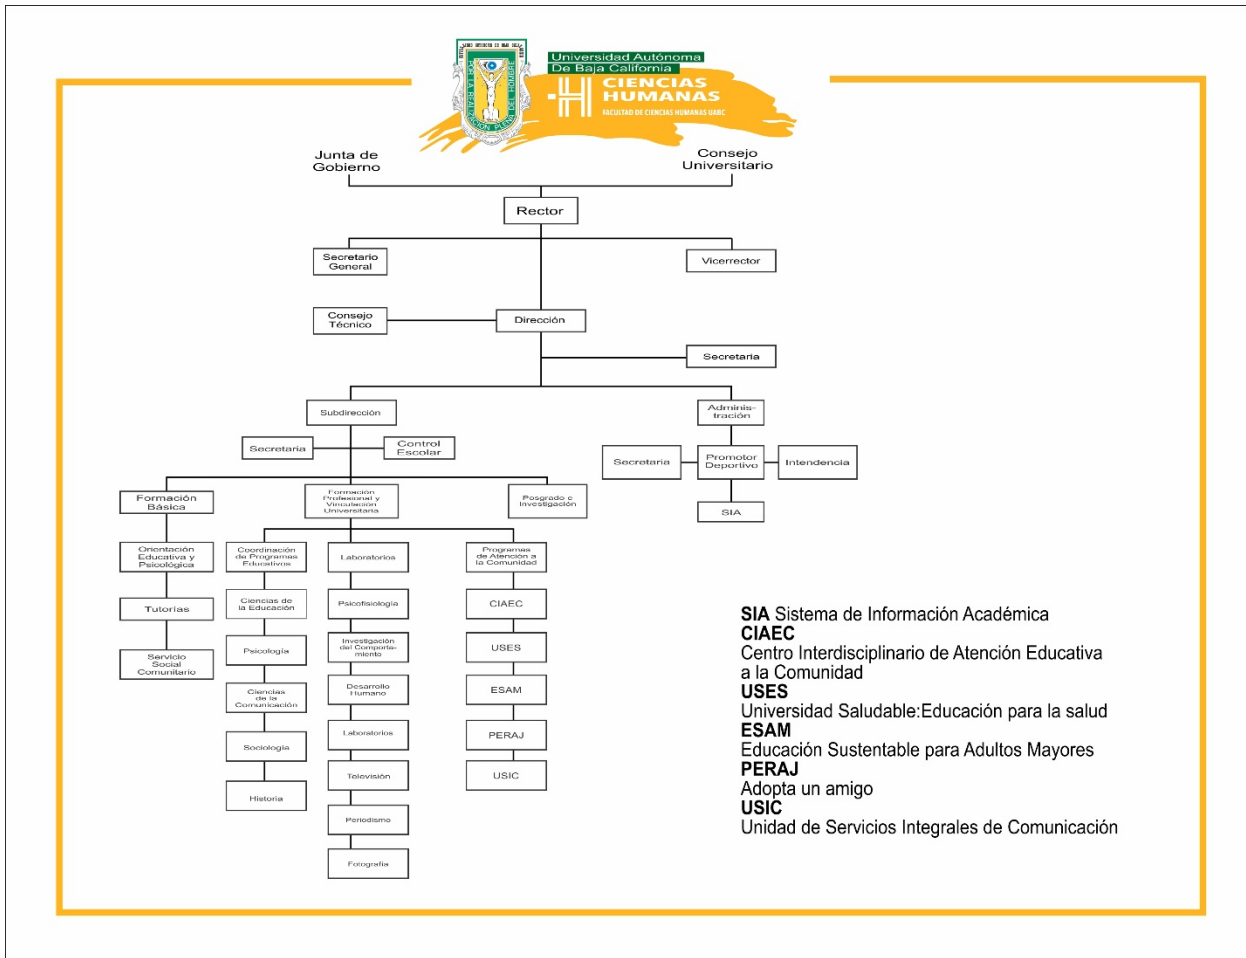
POR LA REALIZACIÓN PLENA DEL HOMBRE

Universidad Autónoma De Baja California
CIENCIAS HUMANAS
FACULTAD DE CIENCIAS HUMANAS UABC

Junta de Gobierno

Consejo Universitario

Rector

Secretario General

Vicerrector

Consejo Técnico

Dirección

Secretaria

Subdirección

Adminis-tración

Secretaria

Control Escolar

Secretaria

Promotor Deportivo

Intendencia

SIA

Formación Básica

Formación Profesional y Vinculación Universitaria

Posgrado e Investigación

Orientación Educativa y Psicológica

Tutorías

Servicio Social Comunitario

Coordinación de Programas Educativos

Ciencias de la Educación

Psicología

Ciencias de la Comunicación

Sociología

Historia

Laboratorios

Psicofisiología

Investigación del Comporta-miento

Desarrollo Humano

Laboratorios

Televisión

Periodismo

Fotografía

Programas de Atención a la Comunidad

CIAEC

USES

ESAM

PERAJ

USIC

SIA Sistema de Información Académica
CIAEC
Centro Interdisciplinario de Atención Educativa a la Comunidad
USES
Universidad Saludable:Educación para la salud
ESAM
Educación Sustentable para Adultos Mayores
PERAJ
Adopta un amigo
USIC
Unidad de Servicios Integrales de Comunicación